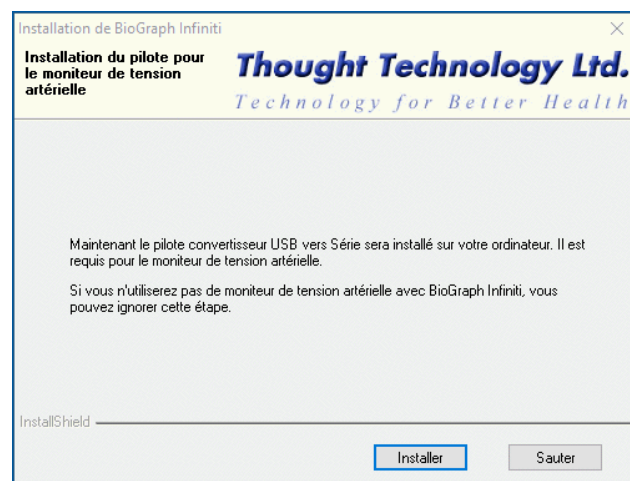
Installation de BioGraph Infiniti

×

Installation du pilote pour le moniteur de tension artérielle

Thought Technology Ltd.

Technology for Better Health

Maintenant le pilote convertisseur USB vers Série sera installé sur votre ordinateur. Il est requis pour le moniteur de tension artérielle.

Si vous n'utiliserez pas de moniteur de tension artérielle avec BioGraph Infiniti, vous pouvez ignorer cette étape.

InstallShield

Installer

Sauter